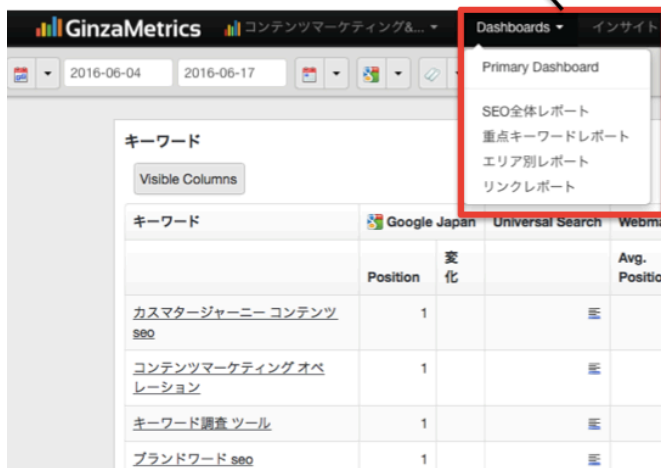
GinzaMetrics コンテンツマーケティング&... Dashboards インサイト

2016-06-04 2016-06-17

Primary Dashboard

SEO全体レポート
重点キーワードレポート
エリア別レポート
リンクレポート

キーワード

Visible Columns

| キーワード | Google Japan | | Universal Search | Webma |
|---|---|---|---|---|
| | Position | 変化 | | Avg. Positio |
| カスマタージャーニー コンテンツ seo | 1 | | | |
| コンテンツマーケティング オペレーション | 1 | | | |
| キーワード調査 ツール | 1 | | | |
| ブランドワード seo | 1 | | | |